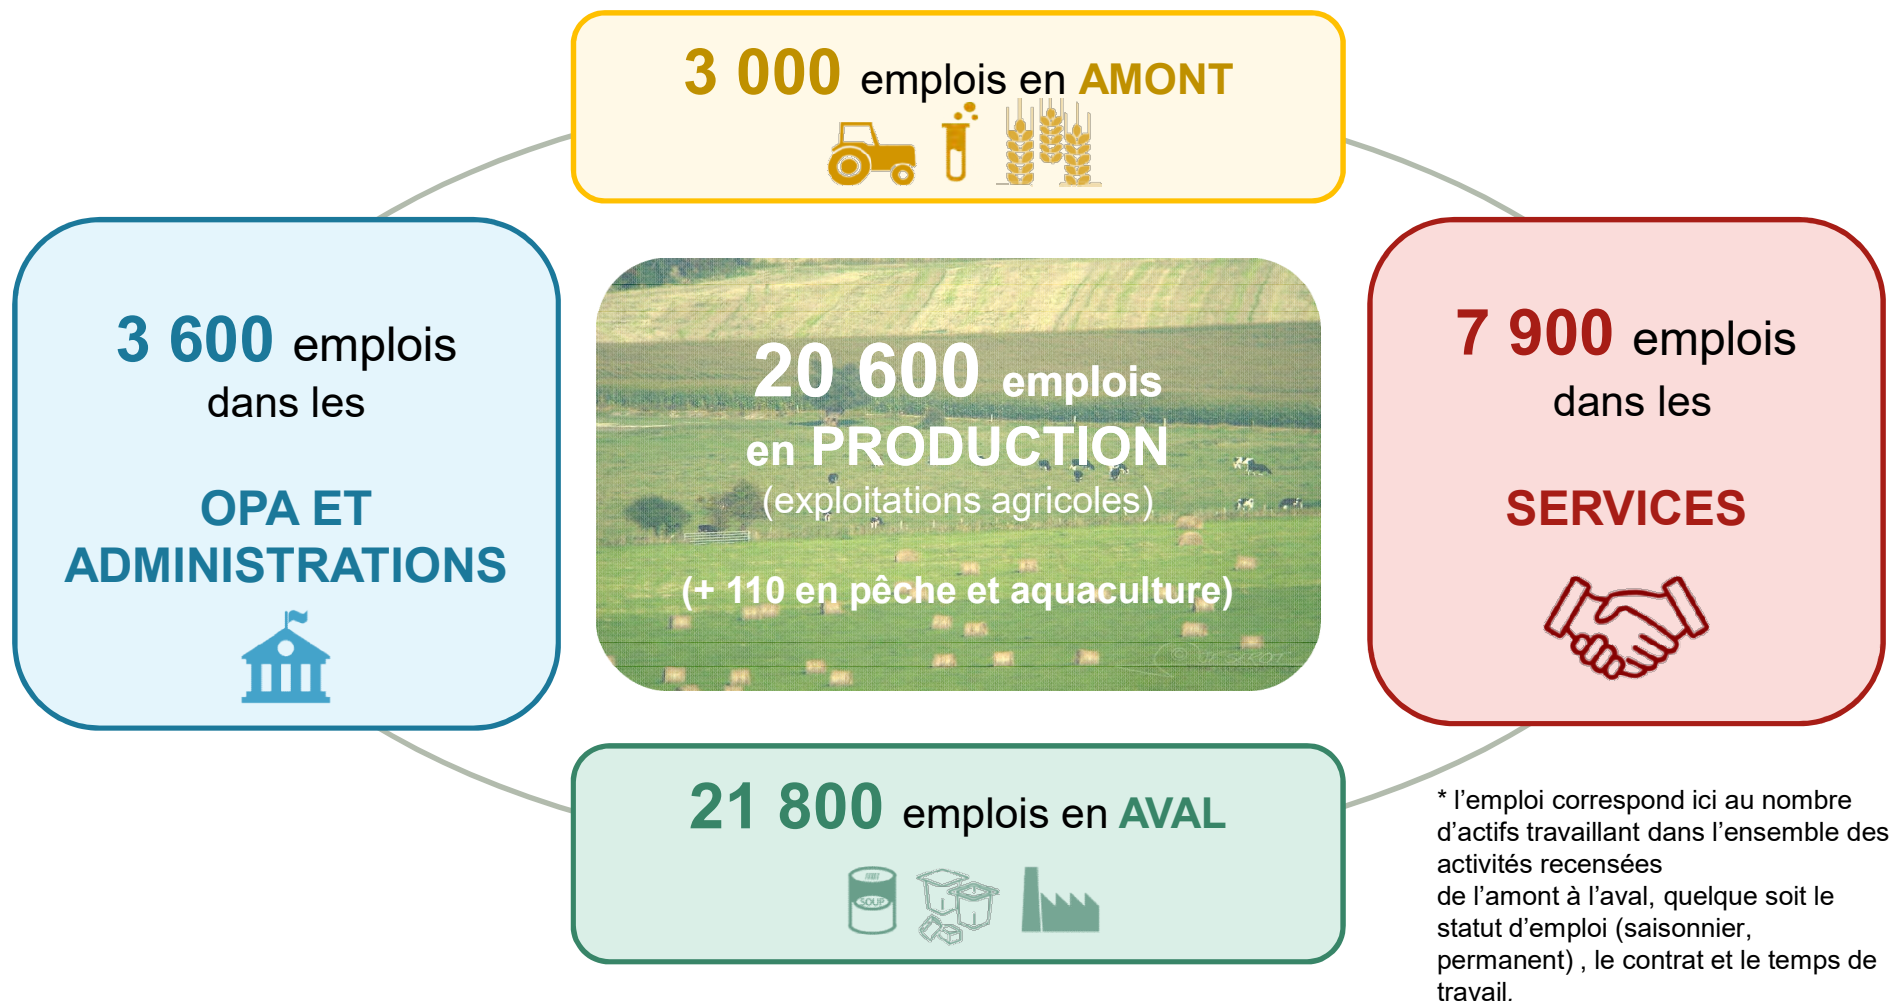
3 000 emplois en AMONT

3 600 emplois dans les

OPA ET ADMINISTRATIONS

20 600 emplois en PRODUCTION (exploitations agricoles)

(+ 110 en pêche et aquaculture)

7 900 emplois dans les

SERVICES

21 800 emplois en AVAL

SOUP

* l'emploi correspond ici au nombre d'actifs travaillant dans l'ensemble des activités recensées
de l'amont à l'aval, quelque soit le statut d'emploi (saisonnier, permanent) , le contrat et le temps de travail.